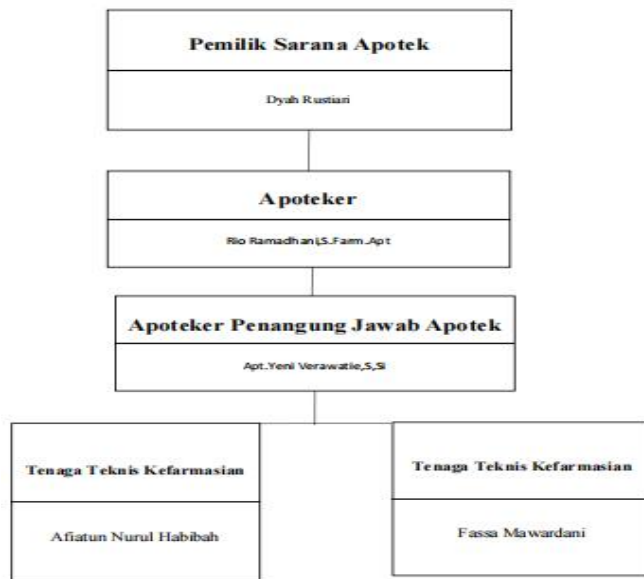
Pemilik Sarana Apotek

Dyah Rustiari

Apoteker

Rio Ramadhani,S.Farm.Apt

Apoteker Penangung Jawab Apotek

Apt.Yeni Verawatie,S,Si

Tenaga Teknis Kefarmasian

Afiatun Nurul Habibah

Tenaga Teknis Kefarmasian

Fassa Mawardani